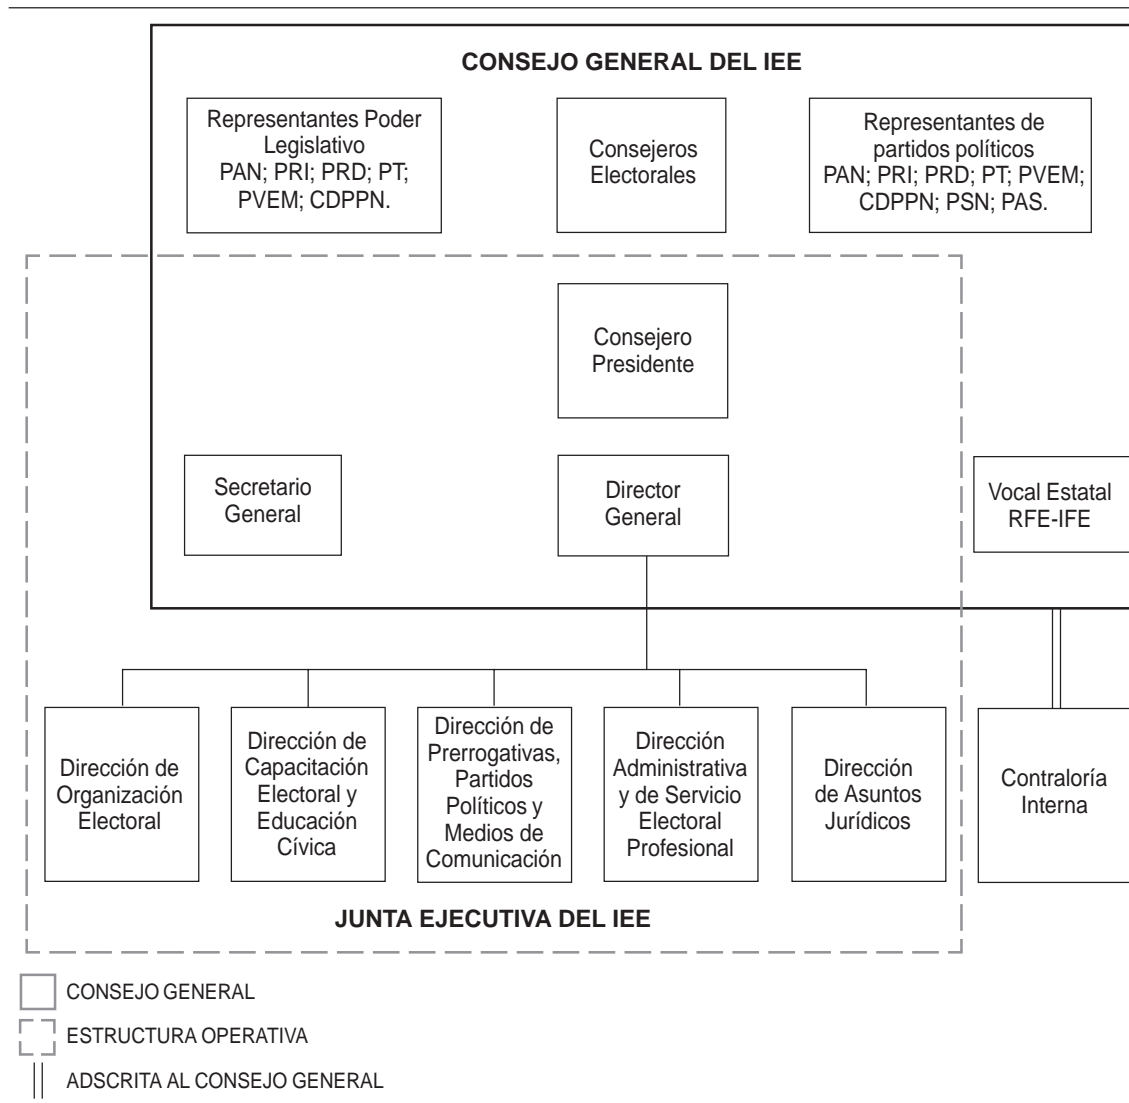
CONSEJO GENERAL DEL IEE

Representantes Poder Legislativo PAN; PRI; PRD; PT; PVEM; CDPPN.

Consejeros Electorales

Representantes de partidos políticos PAN; PRI; PRD; PT; PVEM; CDPPN; PSN; PAS.

Consejero Presidente

Secretario General

Director General

Vocal Estatal RFE-IFE

Dirección de Organización Electoral

Dirección de Capacitación Electoral y Educación Cívica

Dirección de Prerrogativas, Partidos Políticos y Medios de Comunicación

Dirección Administrativa y de Servicio Electoral Profesional

Dirección de Asuntos Jurídicos

Contraloría Interna

JUNTA EJECUTIVA DEL IEE

CONSEJO GENERAL

ESTRUCTURA OPERATIVA

ADSCRITA AL CONSEJO GENERAL